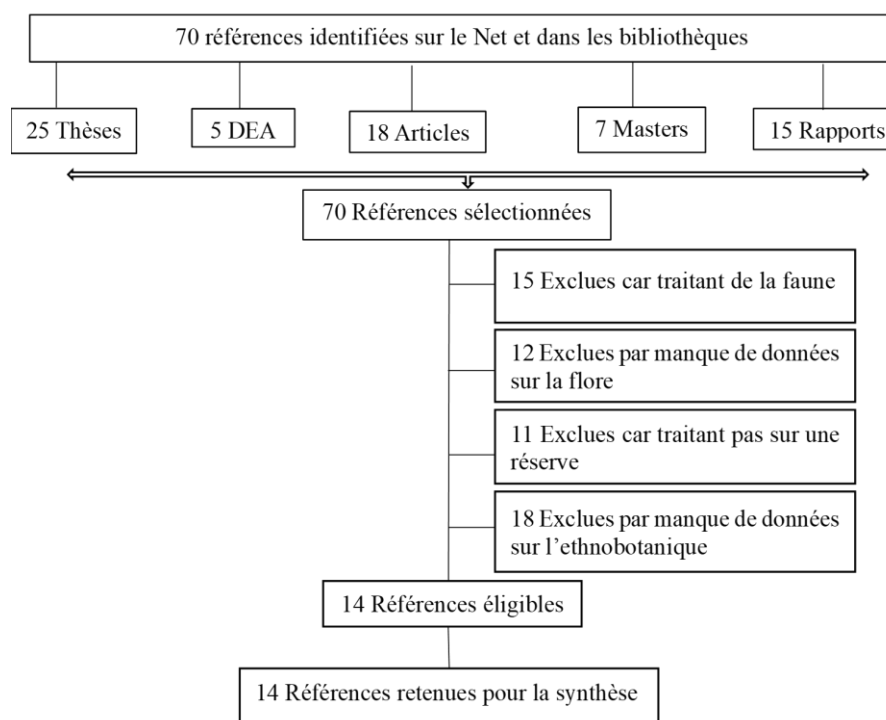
70 références identifiées sur le Net et dans les bibliothèques

25 Thèses

5 DEA

18 Articles

7 Masters

15 Rapports

70 Références sélectionnées

15 Exclues car traitant de la faune

12 Exclues par manque de données sur la flore

11 Exclues car traitant pas sur une réserve

18 Exclues par manque de données sur l'ethnobotanique

14 Références éligibles

14 Références retenues pour la synthèse